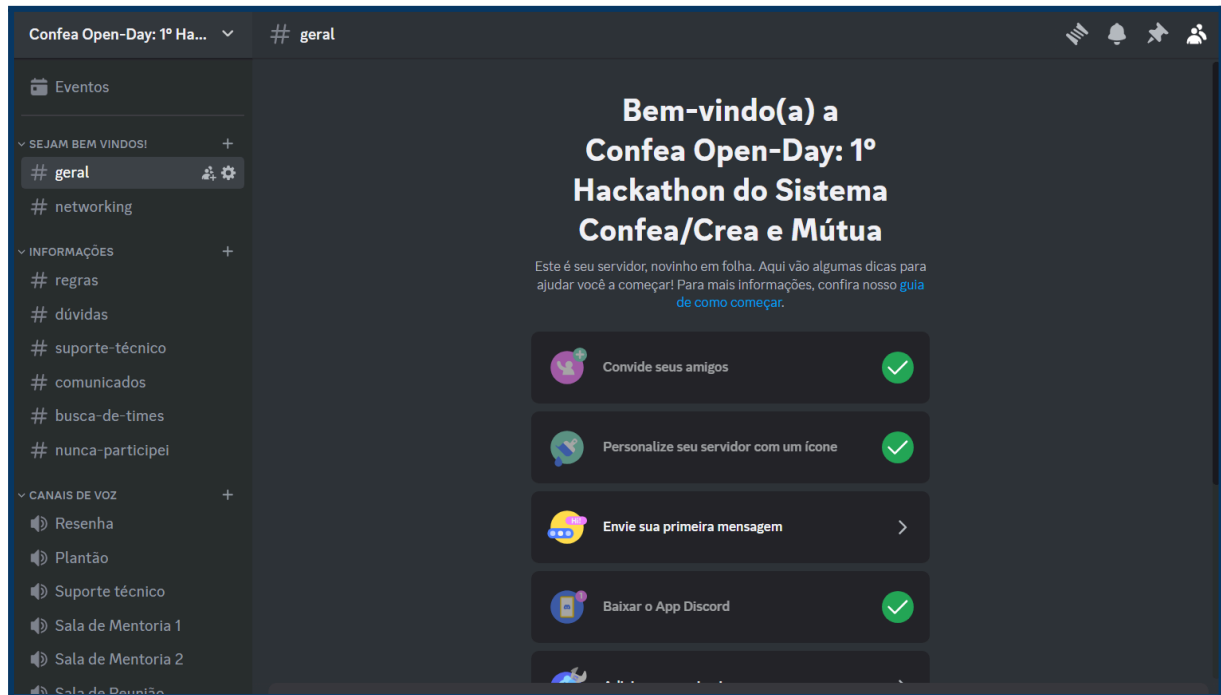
Confea Open-Day: 1º Ha...

Eventos

SEJAM BEM VINDOS!

# geral

# networking

INFORMAÇÕES

# regras

# dúvidas

# suporte-técnico

# comunicados

# busca-de-times

# nunca-participei

CANAIS DE VOZ

Resenha

Plantão

Suporte técnico

Sala de Mentoria 1

Sala de Mentoria 2

Sala de Reunião

# geral

Bem-vindo(a) a Confea Open-Day: 1º Hackathon do Sistema Confea/Crea e Mútua

Este é seu servidor, novinho em folha. Aqui vão algumas dicas para ajudar você a começar! Para mais informações, confira nosso guia de como começar.

Convide seus amigos

Personalize seu servidor com um ícone

HI!

Envie sua primeira mensagem

Baixar o App Discord

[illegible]